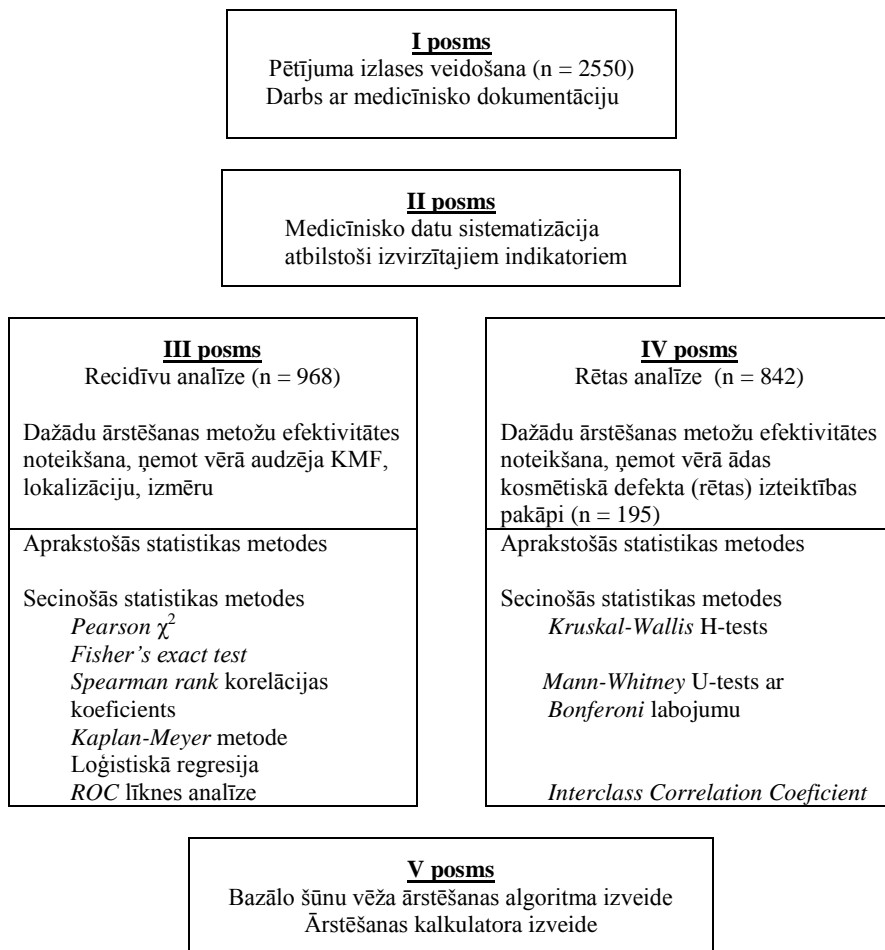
I posms
Pētījuma izlases veidošana (n = 2550)
Darbs ar medicīnisko dokumentāciju

II posms
Medicīnisko datu sistematizācija atbilstoši izvirzītajiem indikatoriem

III posms
Recidīvu analīze (n = 968)

Dažādu ārstēšanas metožu efektivitātes noteikšana, ņemot vērā audzēja KMF, lokalizāciju, izmēru

Aprakstošās statistikas metodes

Secinošās statistikas metodes
Pearson $\chi^2$
Fisher's exact test
Spearman rank korelācijas koeficients
Kaplan-Meyer metode
Loģistiskā regresija
ROC līknes analīze

IV posms
Rētas analīze (n = 842)

Dažādu ārstēšanas metožu efektivitātes noteikšana, ņemot vērā ādas kosmētiskā defekta (rētas) izteiktības pakāpi (n = 195)

Aprakstošās statistikas metodes

Secinošās statistikas metodes
Kruskal-Wallis H-tests

Mann-Whitney U-tests ar Bonferoni labojumu

Interclass Correlation Coeficient

V posms
Bazālo šūnu vēža ārstēšanas algoritma izveide
Ārstēšanas kalkulatora izveide